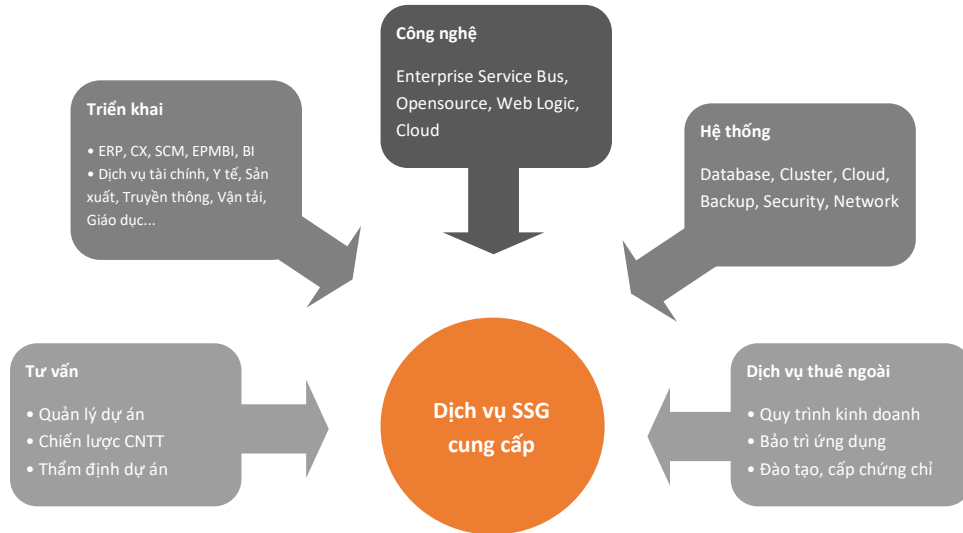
Công nghệ

Enterprise Service Bus, Opensource, Web Logic, Cloud

Triển khai

• ERP, CX, SCM, EPMBI, BI
• Dịch vụ tài chính, Y tế, Sản xuất, Truyền thông, Vận tải, Giáo dục...

Hệ thống

Database, Cluster, Cloud, Backup, Security, Network

Tư vấn

• Quản lý dự án
• Chiến lược CNTT
• Thẩm định dự án

Dịch vụ SSG cung cấp

Dịch vụ thuê ngoài

• Quy trình kinh doanh
• Bảo trì ứng dụng
• Đào tạo, cấp chứng chỉ